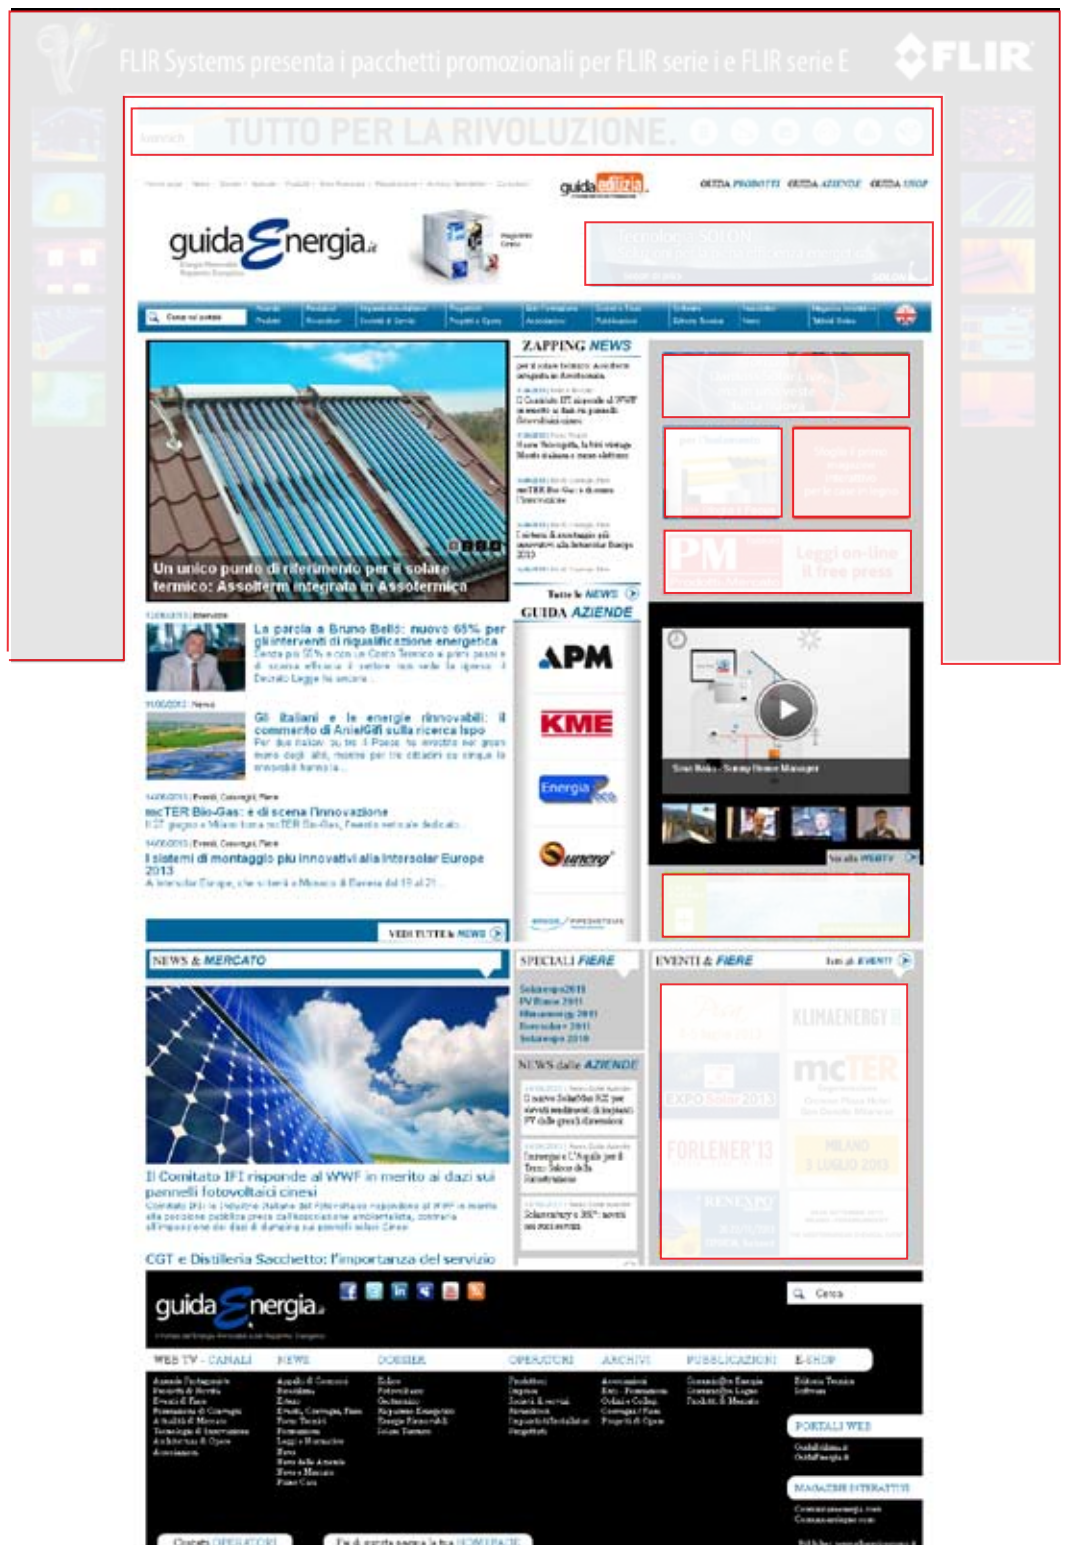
FLIR Systems presenta i pacchetti promozionali per FLIR serie i e FLIR serie E

FLIR

TUTTO PER LA RIVOLUZIONE.

guida edilizia

GUIDA PRODOTTI GUIDA AZIENDE GUIDA SHOP

guidaEnergia.it

Tecnologie SOLON

ZAPPING NEWS

Un unico punto di riferimento per il solare termico: Assoterm integrata in Assotermica

La parola a Bruno Bellò: nuovo 65% per gli interventi di riqualificazione energetica

Gli italiani e le energie rinnovabili: il commento di Anie/Gifi sulla ricerca Ispo

mcTER Bio-Gas: è di scena l'innovazione

I sistemi di montaggio più innovativi alla Intersolar Europe 2013

Tutte le NEWS

GUIDA AZIENDE

APM

KME

Energia

Sunerg

PM

Leggi on-line il free press

VEDI TUTTE le NEWS

NEWS & MERCATO

Il Comitato IFI risponde al WWF in merito ai dazi sui pannelli fotovoltaici cinesi

CGT e Distilleria Sacchetto: l'importanza del servizio

SPECIALI FIERE

NEWS dalle AZIENDE

EVENTI & FIERE

KLIMAENERGY

mcTER

EXPO Solar 2013

FORLENER'13

MILANO 3 LUGLIO 2013

RENEXPO

guidaEnergia.it

Cerca

WEB TV - CANALI NEWS DOSSIER OPERATORI ARCHIVI PUBBLICAZIONI E-SHOP

PORTALI WEB

MAGAZINE INTERATTIVI